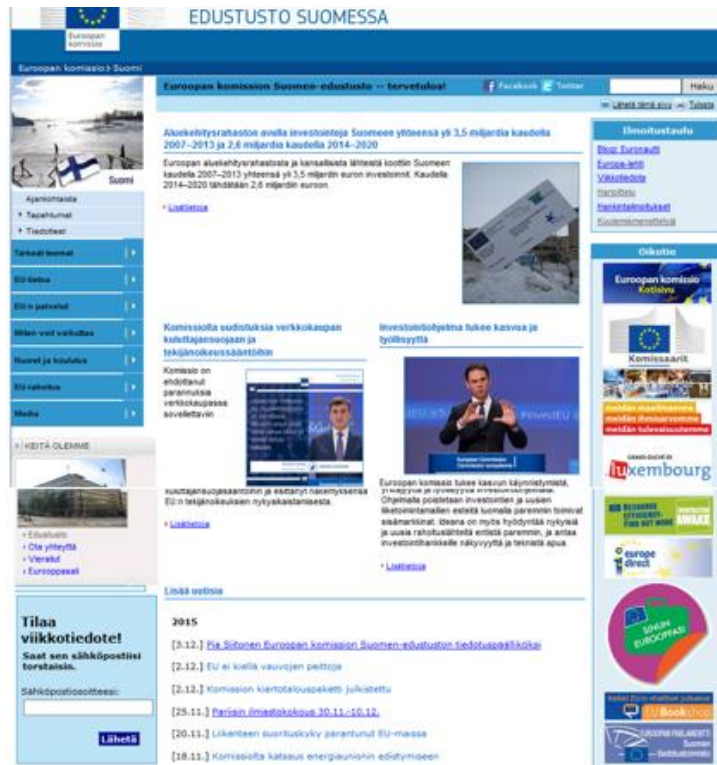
Euroopan komissio

EDUSTUSTO SUOMESSA

Euroopan komissio > Suomi

Suomi

Ajankohtaista
Tapahtumat
Tiedotteet

Tärkeät teemat
EU-tietoa
EU:n palvelut
Miten voit vaikuttaa
Nuoret ja koulutus
EU-rahoitus
Media

KEITÄ OLEMME

Edustusto
Ota yhteyttä
Vierailut
Eurooppasali

Tilaa viikkotiedote!
Saat sen sähköpostiisi torstaisin.

Sähköpostiosoitteesi:

Lähetä

Euroopan komission Suomen-edustusto – tervetuloa!

Facebook Twitter

Haku

Lähetä tämä sivu Tulosta

Aluekehitysrahaston avulla investointeja Suomeen yhteensä yli 3,5 miljardia kaudella 2007–2013 ja 2,6 miljardia kaudella 2014–2020

Euroopan aluekehitysrahastosta ja kansallisista lähteistä koottiin Suomeen kaudella 2007–2013 yhteensä yli 3,5 miljardin euron investoinnit. Kaudella 2014–2020 tähdätään 2,6 miljardin euron

Lisätietoja

Komissiolta suosituksia verkkokaupan kuluttajansuojaan ja tekijänoikeussääntöihin

Komissio on ehdottanut parannuksia verkkokaupassa sovellettaviin

kuluttajansuojasääntöihin ja esittänyt näkemyksensä EU:n tekijänoikeuksien nykyaikaistamisesta.

Lisätietoja

Investointiohjelma tukee kasvua ja työllisyyttä

Euroopan komissio tukee kasvun käynnistymistä, yrityksiä ja työllisyyttä investointiohjelmalla. Ohjelmalla poistetaan investointien ja uusien liiketoimintamallien esteitä luomalla paremmin toimivat sisämarkkinat. Ideana on myös hyödyntää nykyisiä ja uusia rahoituslähteitä entistä paremmin, ja antaa investointihankkeille näkyvyyttä ja teknistä apua.

Lisätietoja

Lisää uutisia

2015

[3.12.] Pia Sitonen Euroopan komission Suomen-edustuston tiedotuspäälliköksi
[2.12.] EU ei kiellä vauvojen peittoja
[2.12.] Komission kiertotalouspaketti julkistettu
[25.11.] Pariisin ilmastokokous 30.11.–10.12.
[20.11.] Liikenteen suorituskyky parantunut EU-maissa
[18.11.] Komissiolta katsaus energiaunionin edistymiseen

Ilmoitustaulu

Blogi: Euronautti
Europe-tietti
Viikkotiedote
Harjoittelu
Hankintailmoitukset
Kuulemismenettelyt

Oikotiet

Euroopan komissio Kotisivu

Komissaarit

meidän maailmamme meidän ihmisarvomme meidän tulevaisuutemme

Luxembourg

europe direct

SINUN EUROOPPASI

EU Bookshop

EUROOPAN PARLAMENTTI Suomen tiedotustoimisto